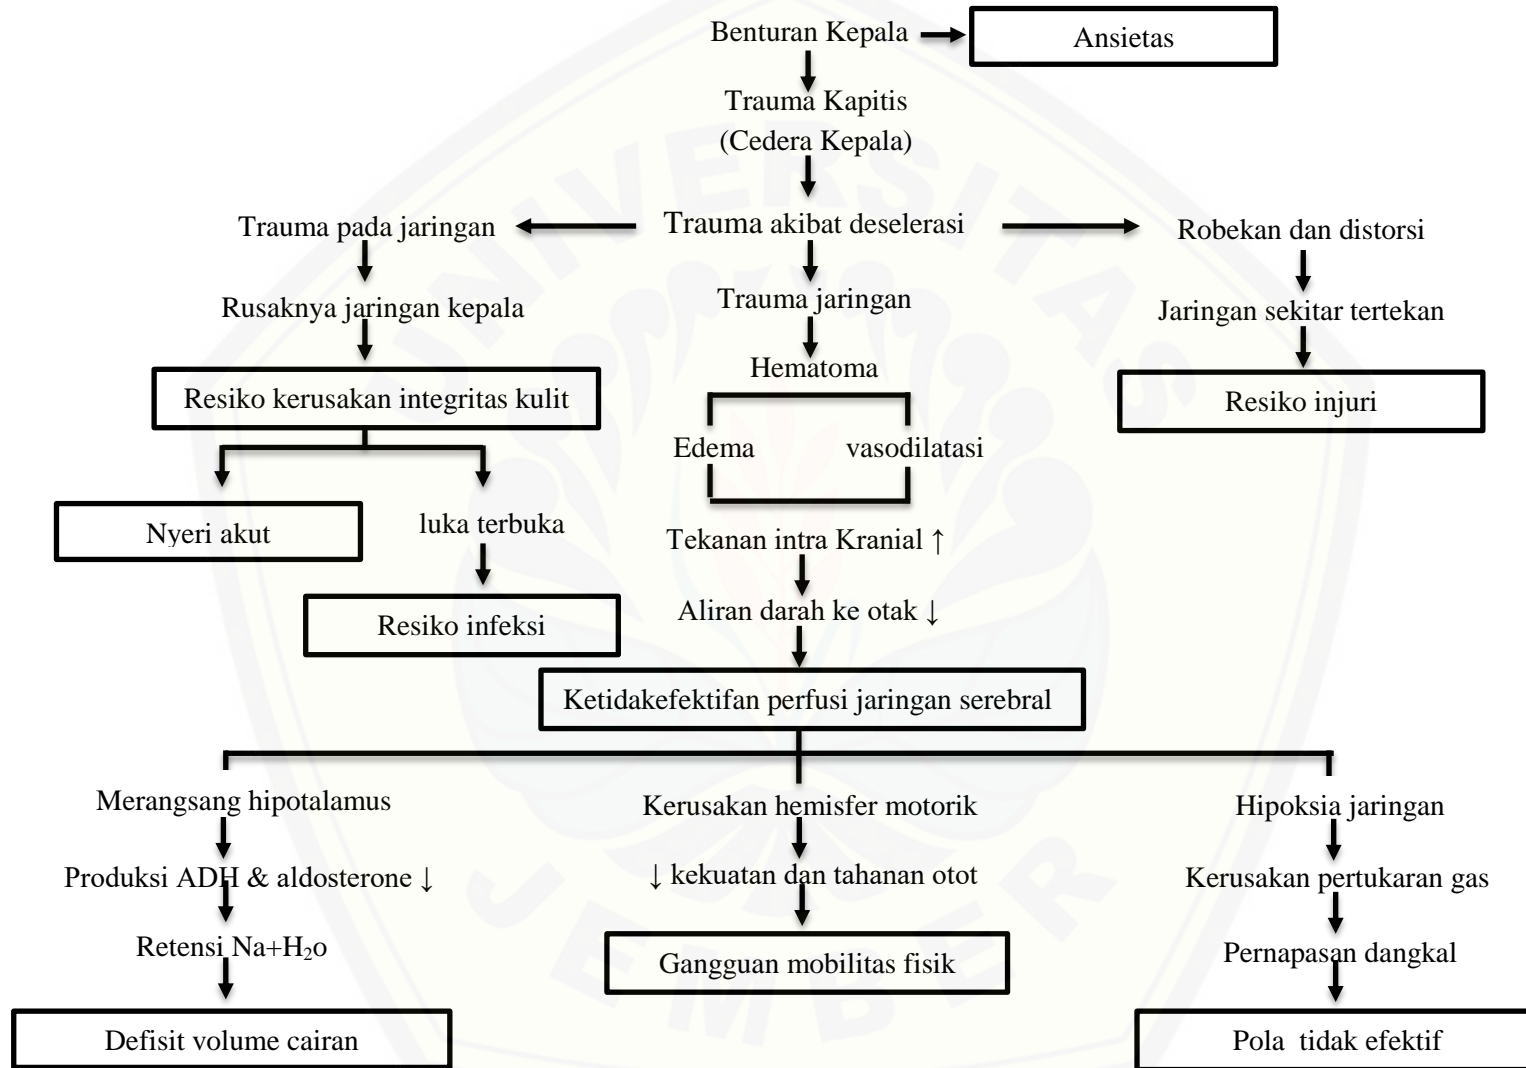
Benturan Kepala

Ansietas

Trauma Kapitis
(Cedera Kepala)

Trauma pada jaringan

Trauma akibat deselerasi

Robekan dan distorsi

Rusaknya jaringan kepala

Trauma jaringan

Jaringan sekitar tertekan

Hematoma

Resiko kerusakan integritas kulit

Resiko injuri

Edema

vasodilatasi

Nyeri akut

luka terbuka

Tekanan intra Kranial ↑

Resiko infeksi

Aliran darah ke otak ↓

Ketidakefektifan perfusi jaringan serebral

Merangsang hipotalamus

Kerusakan hemisfer motorik

Hipoksia jaringan

Produksi ADH & aldosterone ↓

↓ kekuatan dan tahanan otot

Kerusakan pertukaran gas

Retensi Na+H$_2$o

Gangguan mobilitas fisik

Pernapasan dangkal

Defisit volume cairan

Pola tidak efektif